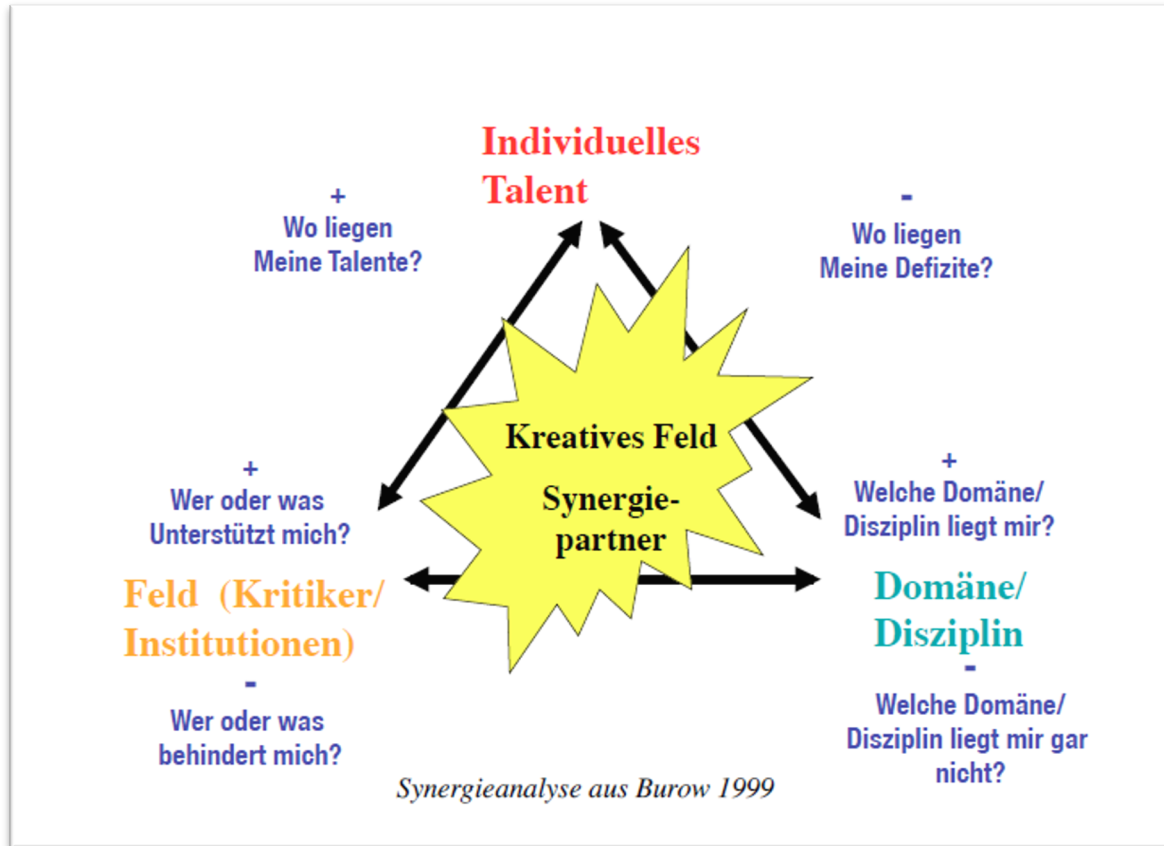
Individuelles Talent

+
Wo liegen
Meine Talente?

-
Wo liegen
Meine Defizite?

Kreatives Feld

Synergiepartner

+
Wer oder was
Unterstützt mich?

Feld (Kritiker/ Institutionen)

-
Wer oder was
behindert mich?

+
Welche Domäne/
Disziplin liegt mir?

Domäne/ Disziplin

-
Welche Domäne/
Disziplin liegt mir gar nicht?

Synergieanalyse aus Burow 1999